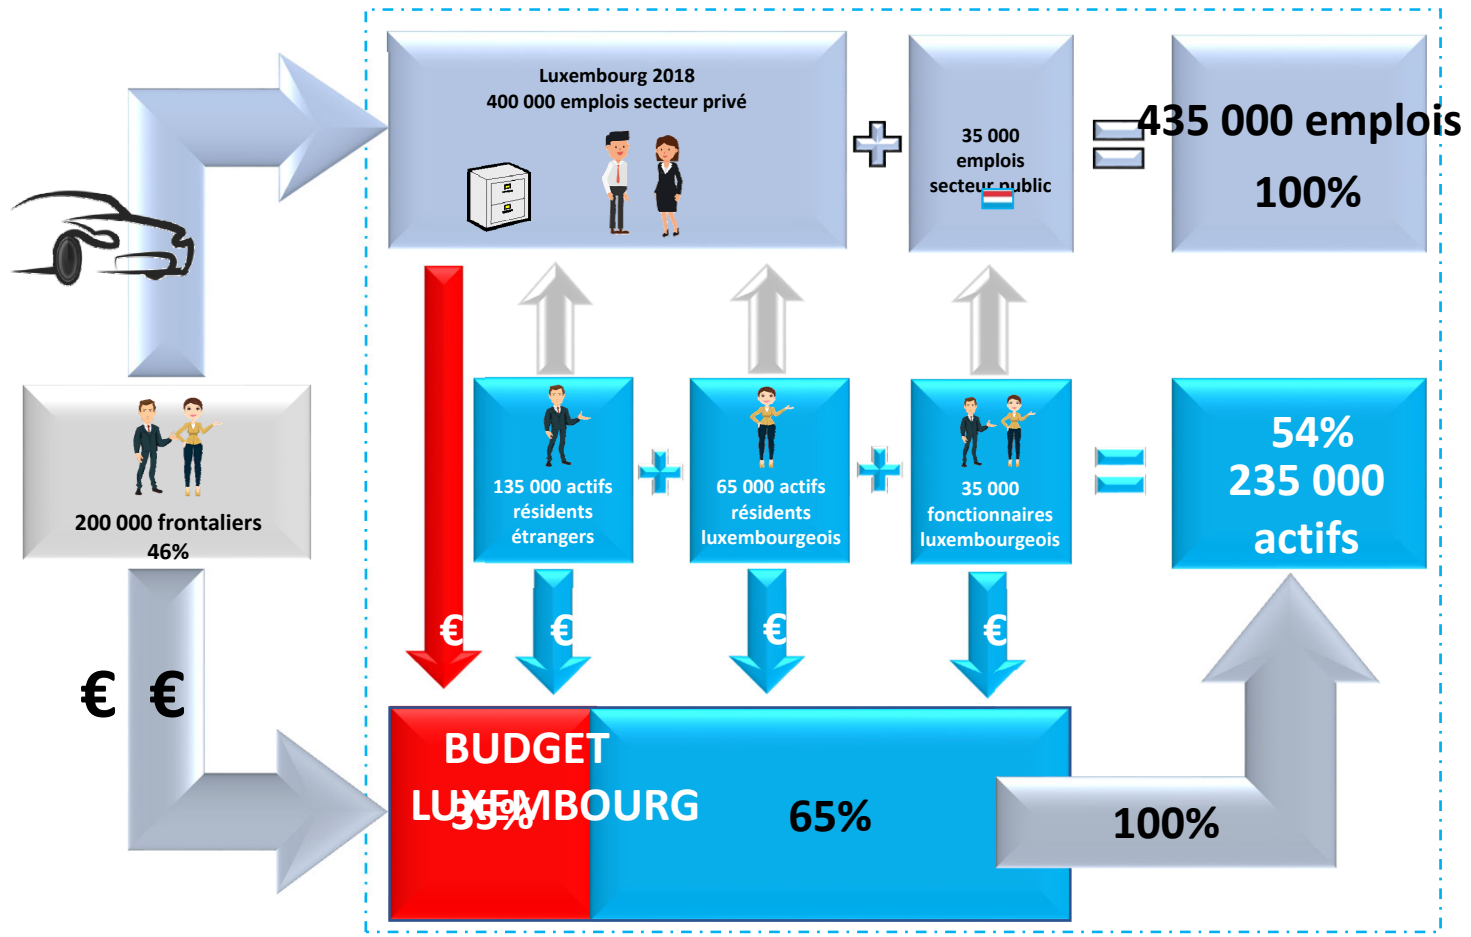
Luxembourg 2018
400 000 emplois secteur privé

35 000 emplois secteur public

435 000 emplois
100%

200 000 frontaliers
46%

135 000 actifs résidents étrangers

65 000 actifs résidents luxembourgeois

35 000 fonctionnaires luxembourgeois

54%
235 000 actifs

€ € € €

€ €

BUDGET LUXEMBOURG
35%

65%

100%